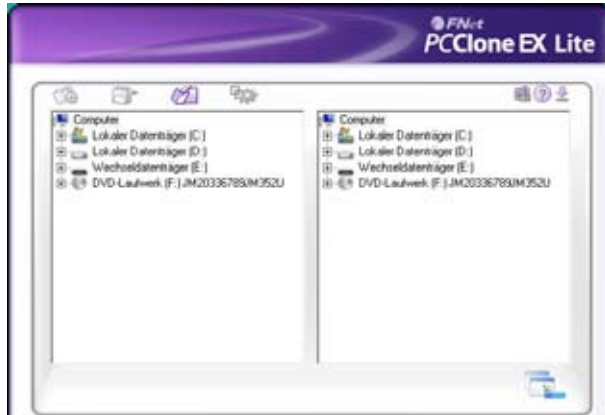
FNet
PCClone EX Lite

Computer
Lokaler Datenträger (C:)
Lokaler Datenträger (D:)
Wechseldatenträger (E:)
DVD-Laufwerk (F:) JM20336789JM352U

Computer
Lokaler Datenträger (C:)
Lokaler Datenträger (D:)
Wechseldatenträger (E:)
DVD-Laufwerk (F:) JM20336789JM352U